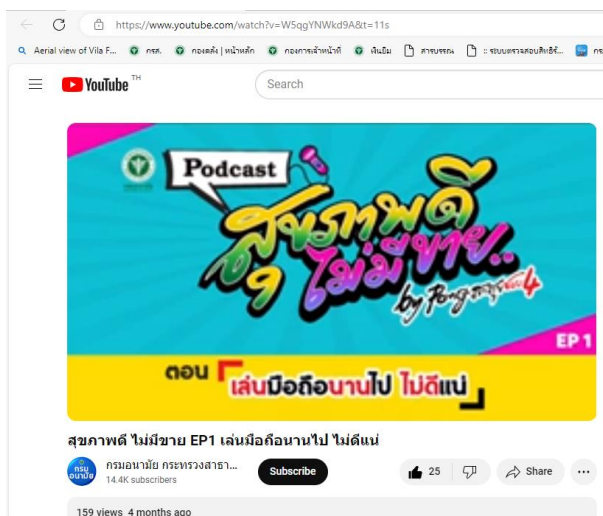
https://www.youtube.com/watch?v=W5qgYNWkd9A&t=11s

Aerial view of Vila F... กรส. กองคลัง | หน้าหลัก กองการเจ้าหน้าที่ เพิ่มเิม สารบรรณ :: ระบบตรวจสอบสิทธิ์... กร

YouTube TH

Search

Podcast

สุขภาพดี ไม่มีขาย..

by Pongsarun 4

EP 1

ตอน เล่นมือถือนานไป ไม่ดีแน่

สุขภาพดี ไม่มีขาย EP1 เล่นมือถือนานไป ไม่ดีแน่

กรมอนามัย กระทรวงสาธา...

14.4K subscribers

Subscribe

25

Share

...

159 views 4 months ago